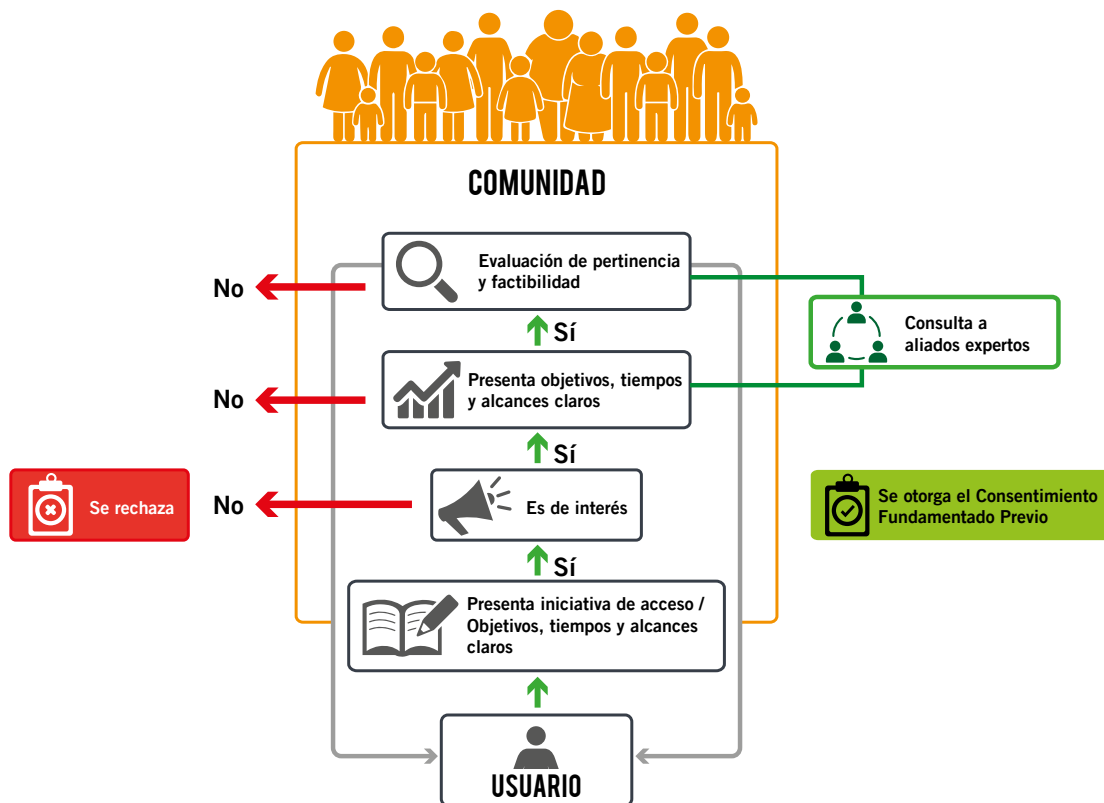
COMUNIDAD

No

Evaluación de pertinencia y factibilidad

Consulta a aliados expertos

Sí

No

Presenta objetivos, tiempos y alcances claros

Sí

Se rechaza

No

Es de interés

Se otorga el Consentimiento Fundamentado Previo

Sí

Presenta iniciativa de acceso / Objetivos, tiempos y alcances claros

USUARIO